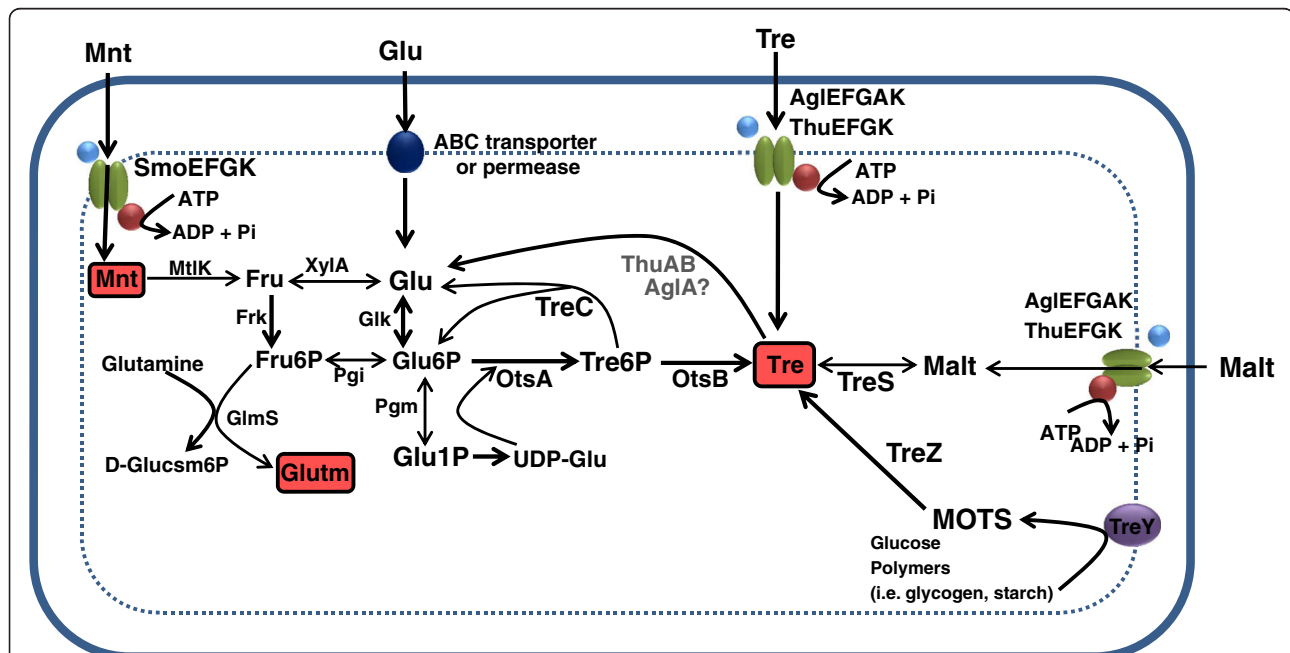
Mnt

Glu

Tre

AglEFGAK
ThuEFGK

ABC transporter
or permease

SmoEFGK

ATP

ADP + Pi

ATP

ADP + Pi

Mnt

MtlK

Fru

XylA

Glu

ThuAB
AglA?

TreC

AglEFGAK
ThuEFGK

Frk

Glk

Glutamine

Fru6P

Pgi

Glu6P

OtsA

Tre6P

OtsB

Tre

TreS

Malt

Malt

GlmS

Pgm

ATP

ADP + Pi

D-Glucsm6P

Glutm

Glu1P

UDP-Glu

TreZ

MOTS

TreY

Glucose
Polymers
(i.e. glycogen, starch)